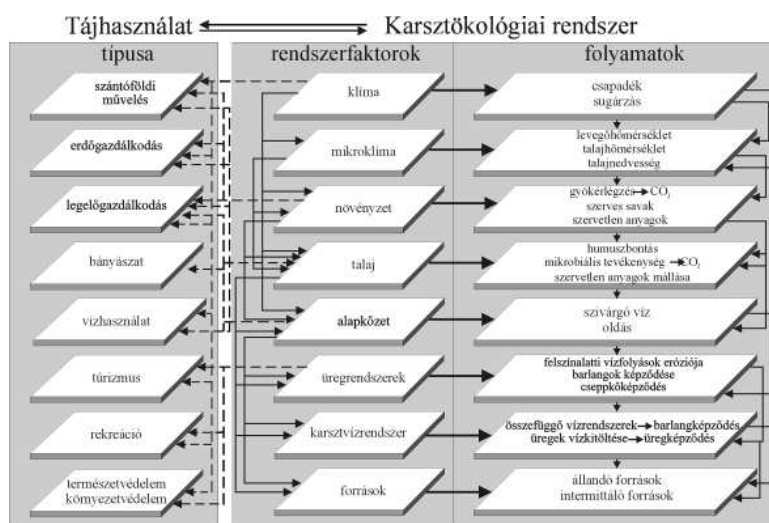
Tájhasználat ⟺ Karsztökológiai rendszer

típusa

szántóföldi művelés

erdőgazdálkodás

legelőgazdálkodás

bányászat

vízhasználat

turizmus

rekreáció

természetvédelem környezetvédelem

rendszerfaktorok

klíma

mikroklíma

növényzet

talaj

alapkőzet

üregrendszerek

karsztvízrendszer

források

folyamatok

csapadék sugárzás

levegőhőmérséklet talajhőmérséklet talajnedvesség

gyökérlégzés → $CO_2$ szerves savak szervetlen anyagok

humuszbontás mikrobiális tevékenység → $CO_2$ szervetlen anyagok mállása

szivárgó víz oldás

felszínalatti vízfolyások eróziója barlangok képződése cseppkőképződés

összefüggő vízrendszerek → barlangképződés üregek vízkitöltése → üregképződés

állandó források intermittáló források